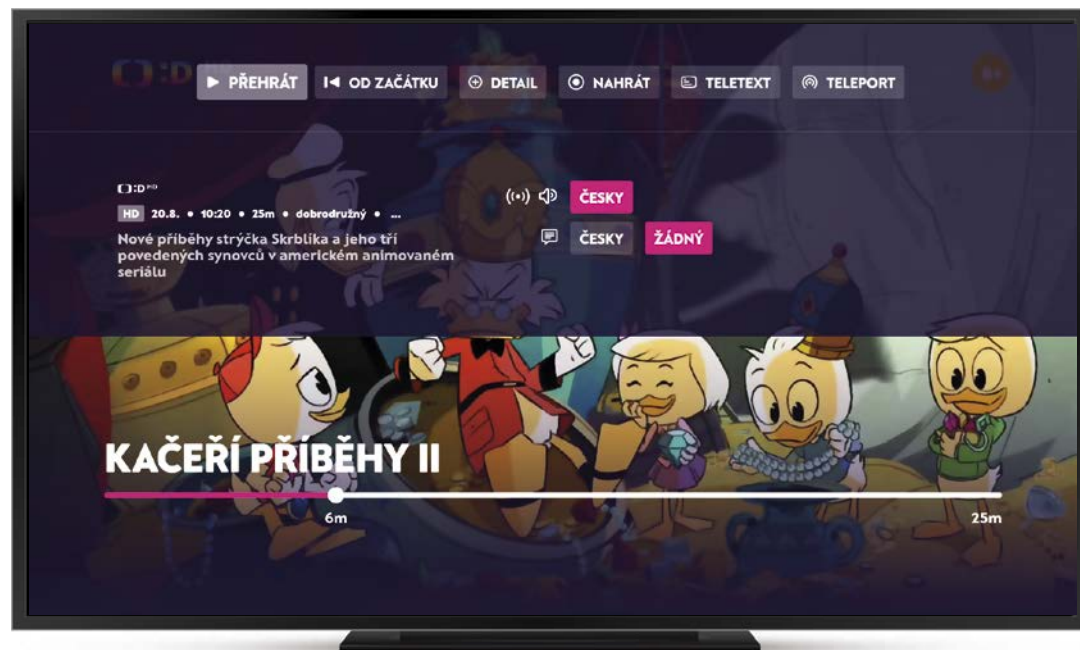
PŘEHRÁT OD ZAČÁTKU DETAIL NAHRÁT TELETEXT TELEPORT

HD 20.8. • 10:20 • 25m • dobrodružný • ...

Nové příběhy strýčka Skrblika a jeho tří povedených synovců v americkém animovaném seriálu

ČESKY

ČESKY ŽÁDNÝ

KAČEŘÍ PŘÍBĚHY II

6m

25m